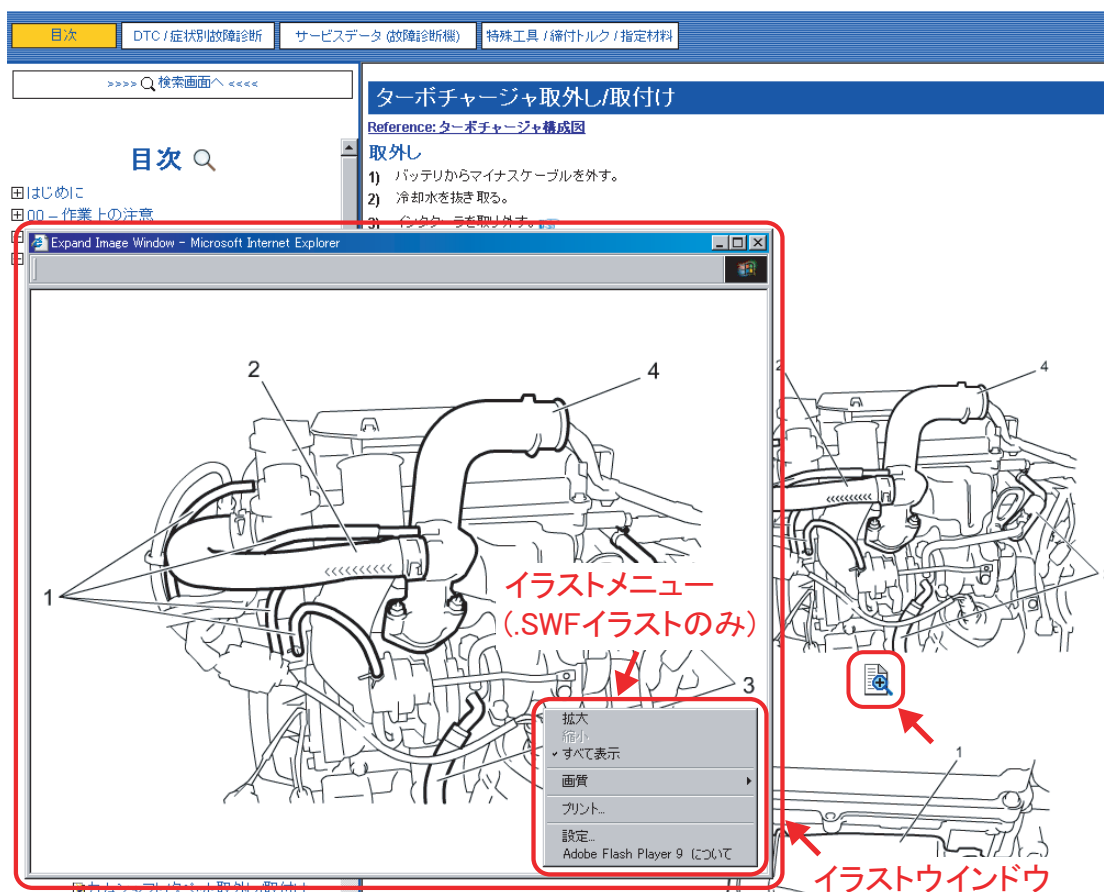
目次 | DTC / 症状別故障診断 | サービスデータ (故障診断機) | 特殊工具 / 締付トルク / 指定材料

>>>> 検索画面へ <<<<

目次

⊞はじめに
⊞00 – 作業上の注意

ターボチャージャ取外し/取付け

Reference: ターボチャージャ構成図

取外し

1) バッテリからマイナスケーブルを外す。
2) 冷却水を抜き取る。
3) インタークーラを取り外す。

Expand Image Window - Microsoft Internet Explorer

2
4
1
3

イラストメニュー
(.SWFイラストのみ)

拡大
縮小
✓すべて表示
画質
プリント...
設定...
Adobe Flash Player 9 について

2
4
1

イラストウインドウ